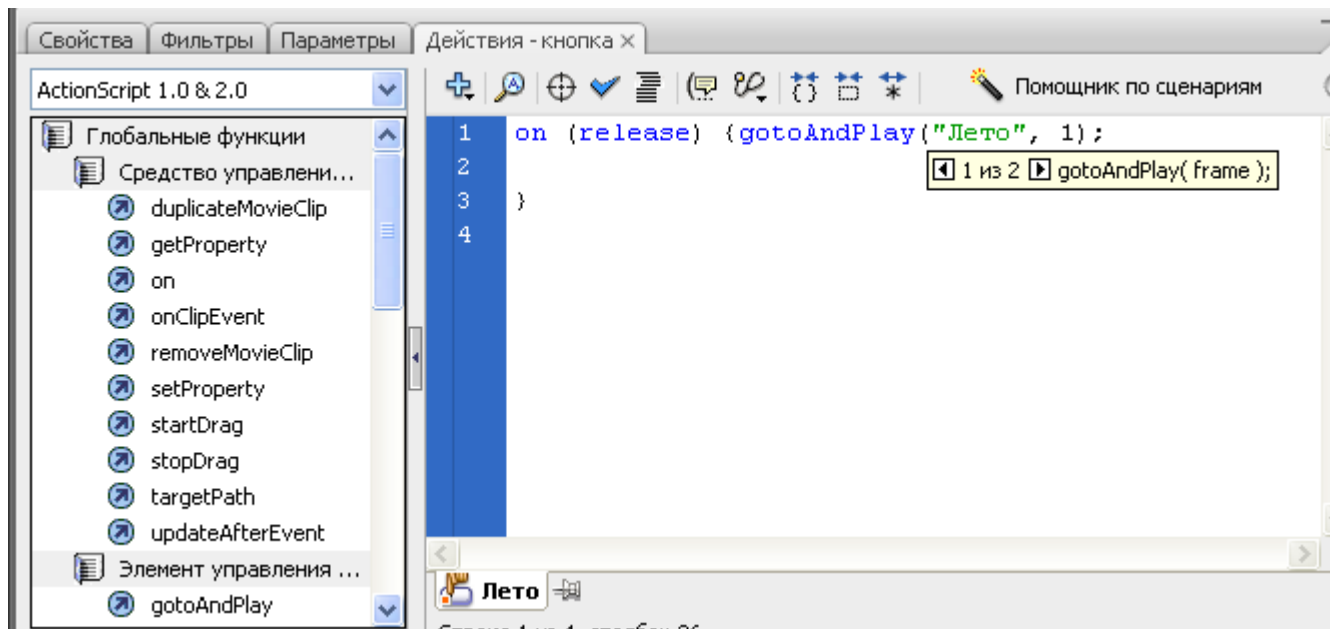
Свойства | Фильтры | Параметры | Действия - кнопка ×

ActionScript 1.0 & 2.0

Помощник по сценариям

Глобальные функции
Средство управлени...
duplicateMovieClip
getProperty
on
onClipEvent
removeMovieClip
setProperty
startDrag
stopDrag
targetPath
updateAfterEvent
Элемент управления ...
gotoAndPlay

1 on (release) {gotoAndPlay("Лето", 1);
2
3 }
4

1 из 2 gotoAndPlay( frame );

Лето

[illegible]